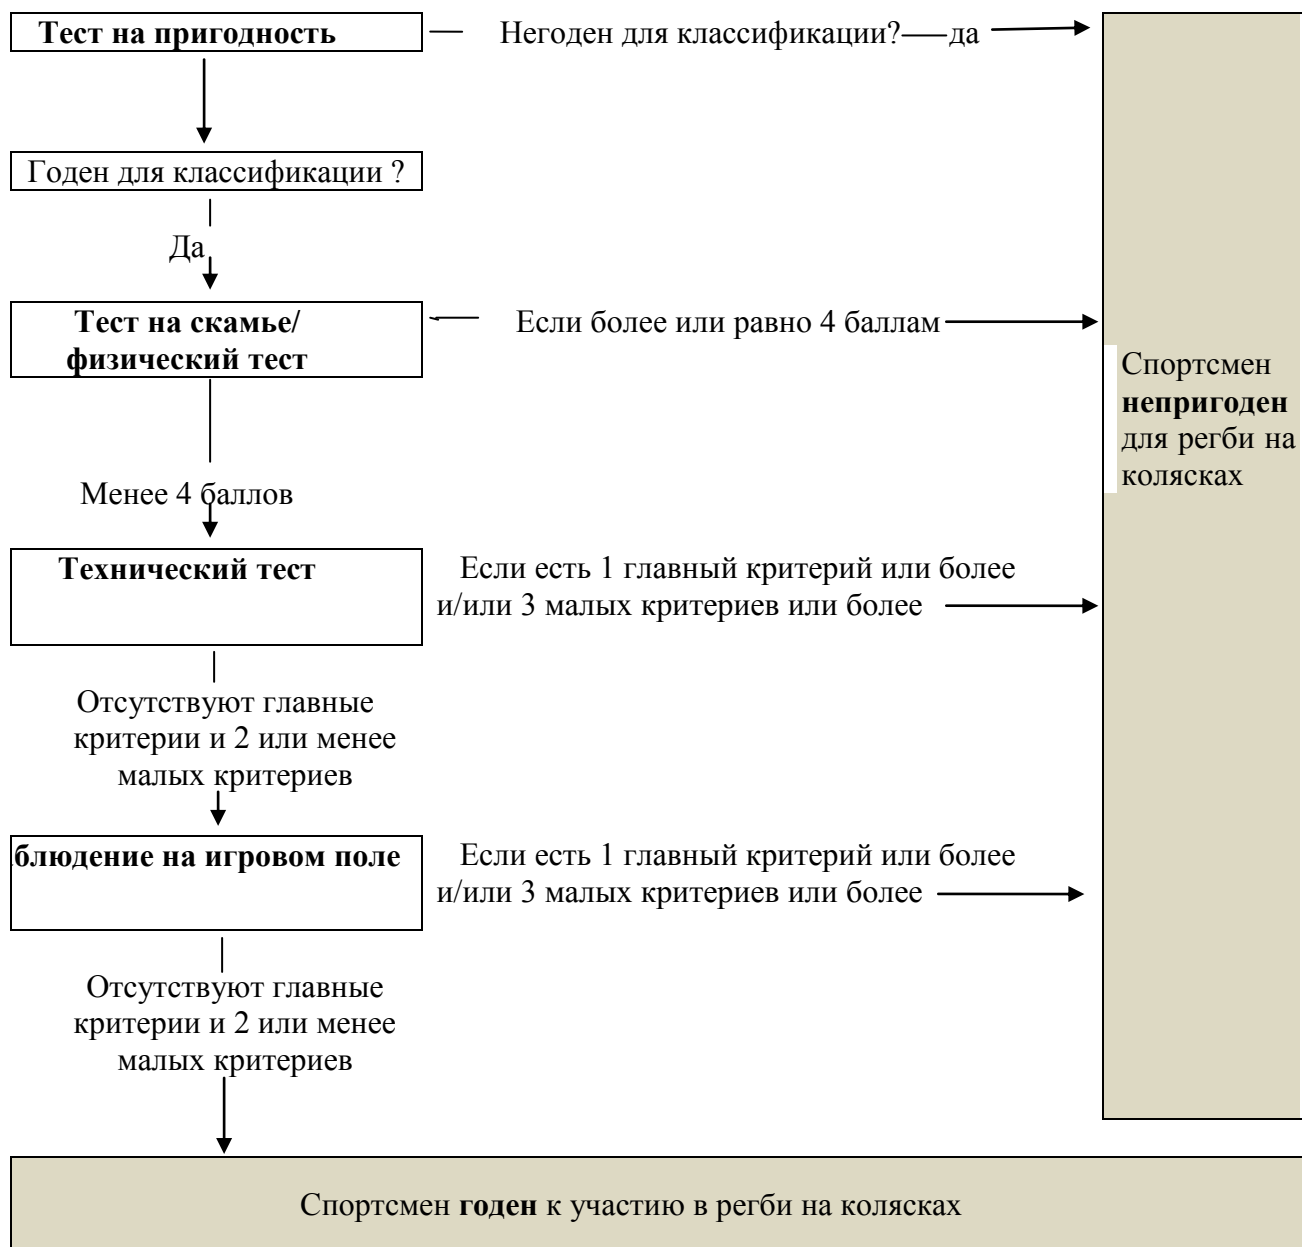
Тест на пригодность

Негоден для классификации? — да

Годен для классификации ?

Да

Тест на скамье/ физический тест

Если более или равно 4 баллам

Спортсмен **непригоден** для регби на колясках

Менее 4 баллов

Технический тест

Если есть 1 главный критерий или более и/или 3 малых критериев или более

Отсутствуют главные критерии и 2 или менее малых критериев

блюдение на игровом поле

Если есть 1 главный критерий или более и/или 3 малых критериев или более

Отсутствуют главные критерии и 2 или менее малых критериев

Спортсмен **годен** к участию в регби на колясках